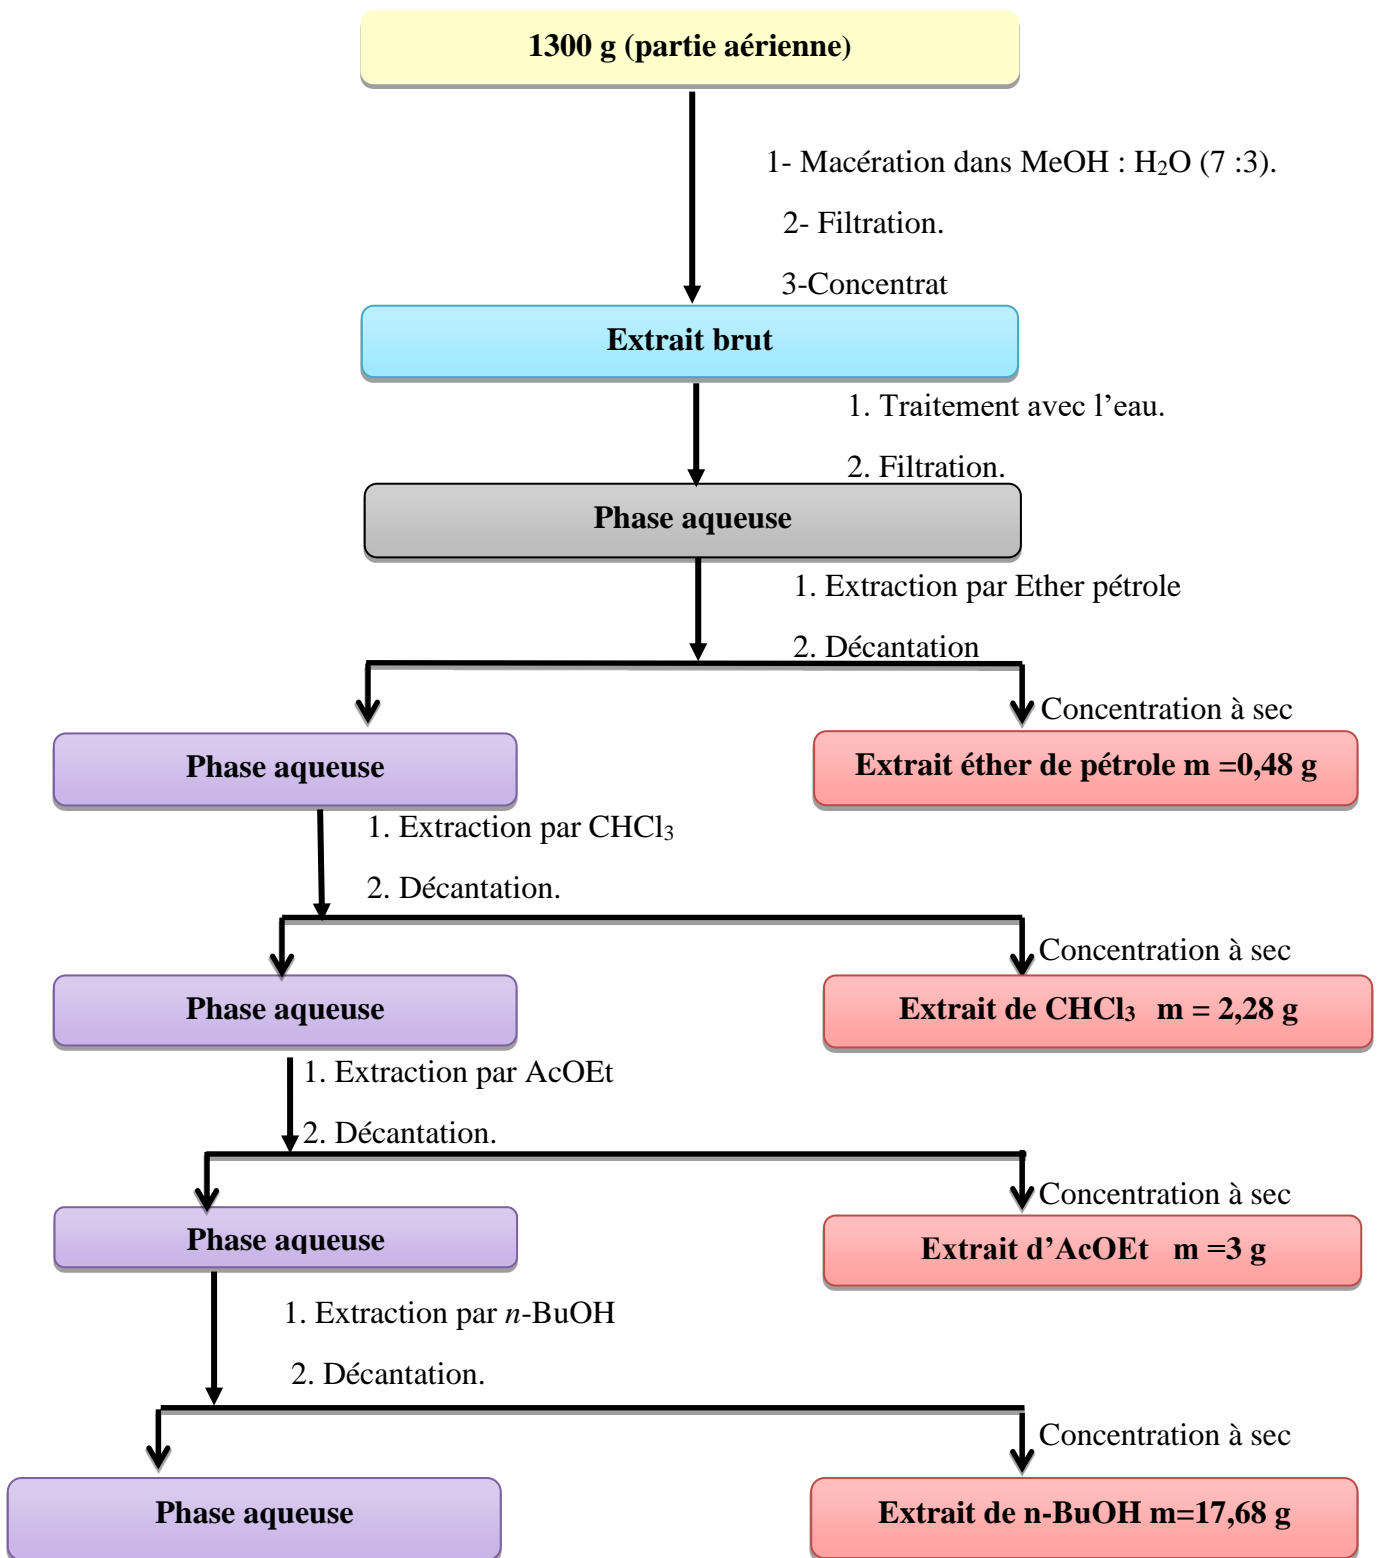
1300 g (partie aérienne)

1- Macération dans MeOH : $H_2O$ (7 :3).

2- Filtration.

3-Concentrat

Extrait brut

1. Traitement avec l'eau.

2. Filtration.

Phase aqueuse

1. Extraction par Ether pétrole

2. Décantation

Concentration à sec

Phase aqueuse

Extrait éther de pétrole m =0,48 g

1. Extraction par $CHCl_3$

2. Décantation.

Concentration à sec

Phase aqueuse

Extrait de $CHCl_3$ m = 2,28 g

1. Extraction par AcOEt

2. Décantation.

Concentration à sec

Phase aqueuse

Extrait d'AcOEt m =3 g

1. Extraction par *n*-BuOH

2. Décantation.

Concentration à sec

Phase aqueuse

Extrait de n-BuOH m=17,68 g